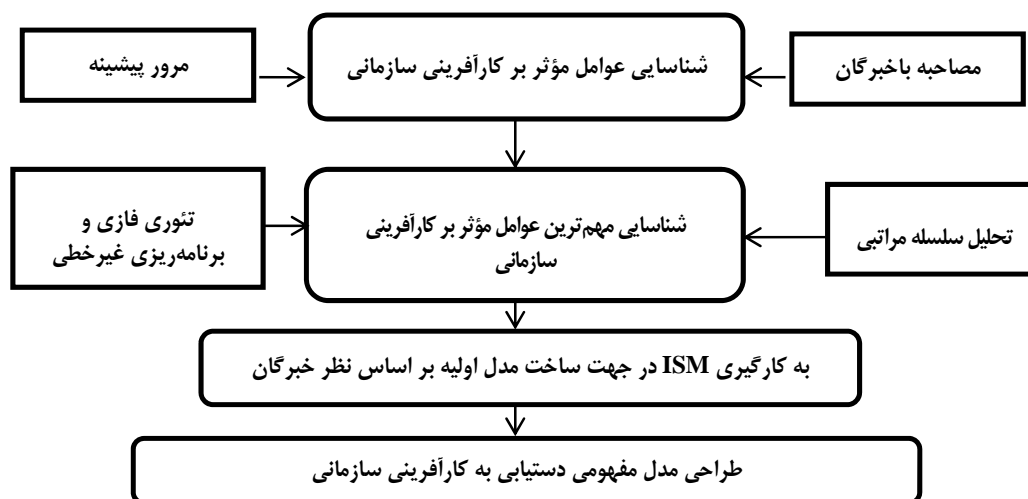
مصاحبه باخبرگان

شناسایی عوامل مؤثر بر کارآفرینی سازمانی

مرور پیشینه

تحلیل سلسله مراتبی

شناسایی مهم‌ترین عوامل مؤثر بر کارآفرینی سازمانی

تئوری فازی و برنامه‌ریزی غیرخطی

به کارگیری ISM در جهت ساخت مدل اولیه بر اساس نظر خبرگان

طراحی مدل مفهومی دستیابی به کارآفرینی سازمانی